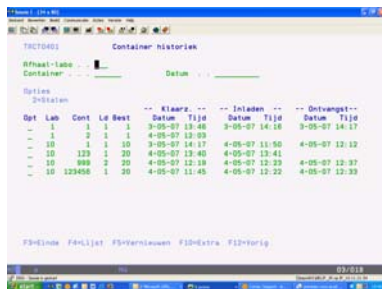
TRCT0401 Container historiek

Afhaal-labo . . _
Container . . . ______ Datum . . ______

Opties
2=Staten

| Opt | Lab | Cont | Ld | Best | -- Klaarz. -- Datum | Tijd | -- Inladen -- Datum | Tijd | -- Ontvangst-- Datum | Tijd |
|---|---|---|---|---|---|---|---|---|---|---|
| _ | 1 | 1 | 1 | 1 | 3-05-07 | 13:48 | 3-05-07 | 14:16 | 3-05-07 | 14:17 |
| _ | 1 | 2 | 1 | 1 | 4-05-07 | 12:03 | | | | |
| _ | 10 | 1 | 1 | 10 | 3-05-07 | 14:17 | 4-05-07 | 11:50 | 4-05-07 | 12:12 |
| _ | 10 | 123 | 1 | 20 | 4-05-07 | 13:40 | 4-05-07 | 13:41 | | |
| _ | 10 | 999 | 2 | 10 | 4-05-07 | 12:19 | 4-05-07 | 12:23 | 4-05-07 | 12:37 |
| _ | 10 | 123456 | 1 | 20 | 4-05-07 | 11:45 | 4-05-07 | 12:22 | 4-05-07 | 12:33 |

F3=Einde F4=Lijst F5=Vernieuwen F10=Extra F12=Vorig

03/018